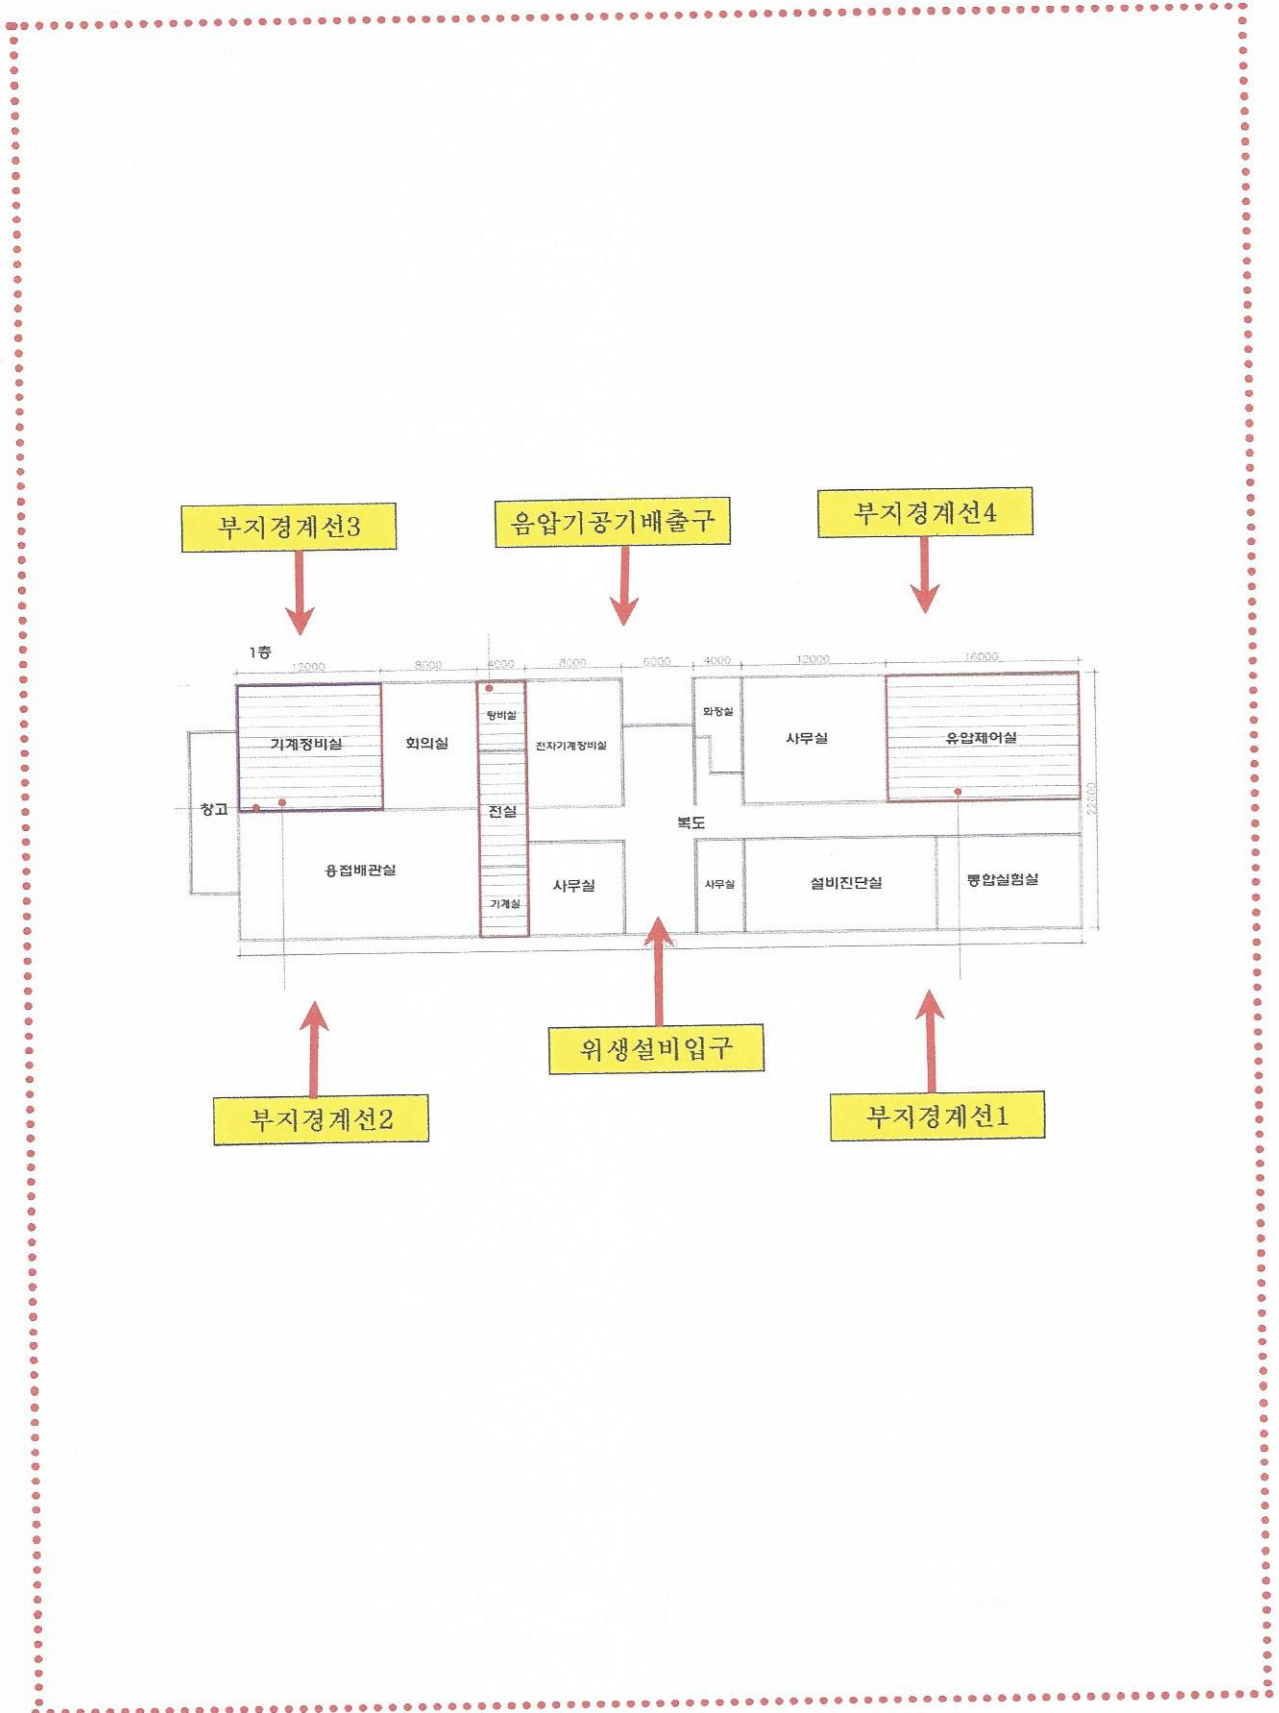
부지경계선3

음압기공기배출구

부지경계선4

1층

12000 8000 4000 8000 6000 4000 12000 16000

기계정비실

회의실

탕비실

전자기계장비실

화장실

사무실

유압제어실

창고

전실

복도

22000

용접배관실

사무실

사무실

설비진단실

통합실험실

기계실

위생설비입구

부지경계선2

부지경계선1